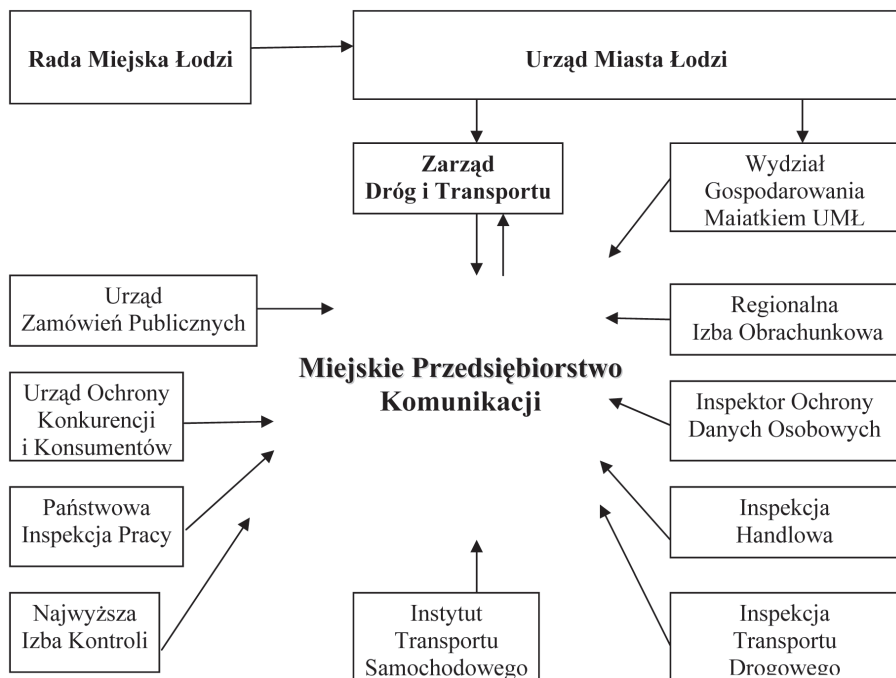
Rada Miejska Łodzi

Urząd Miasta Łodzi

Zarząd Dróg i Transportu

Wydział Gospodarowania Majątkiem UMŁ

Urząd Zamówień Publicznych

Regionalna Izba Obrachunkowa

Miejskie Przedsiębiorstwo Komunikacji

Urząd Ochrony Konkurencji i Konsumentów

Inspektor Ochrony Danych Osobowych

Państwowa Inspekcja Pracy

Inspekcja Handlowa

Najwyższa Izba Kontroli

Instytut Transportu Samochodowego

Inspekcja Transportu Drogowego